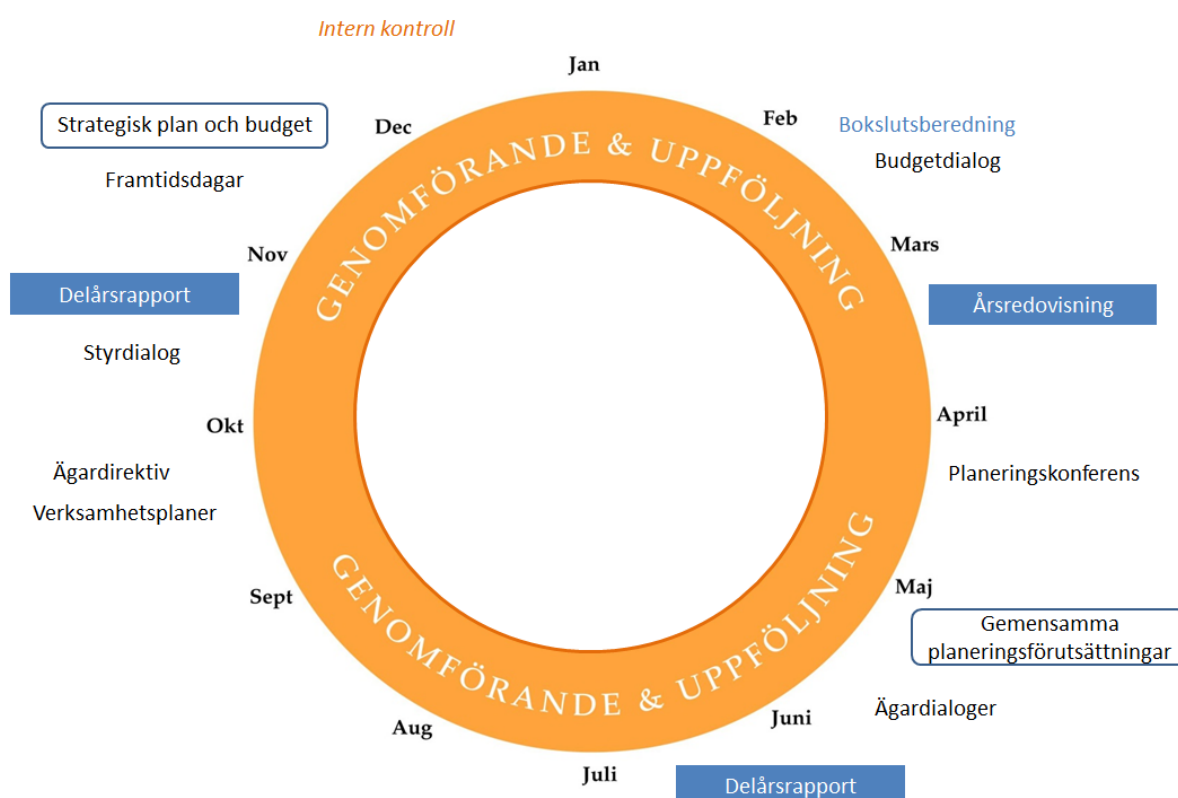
Intern kontroll

Jan

Dec

Strategisk plan och budget

Framtidsdagar

Feb

Bokslutsberedning

Budgetdialog

GENOMFÖRANDE & UPPFÖLJNING

Mars

Nov

Delårsrapport

Årsredovisning

Styrdialog

Okt

April

Ägardirektiv

Planeringskonferens

Verksamhetsplaner

GENOMFÖRANDE & UPPFÖLJNING

Maj

Sept

Gemensamma planeringsförutsättningar

Ägardialoger

Juni

Aug

Juli

Delårsrapport